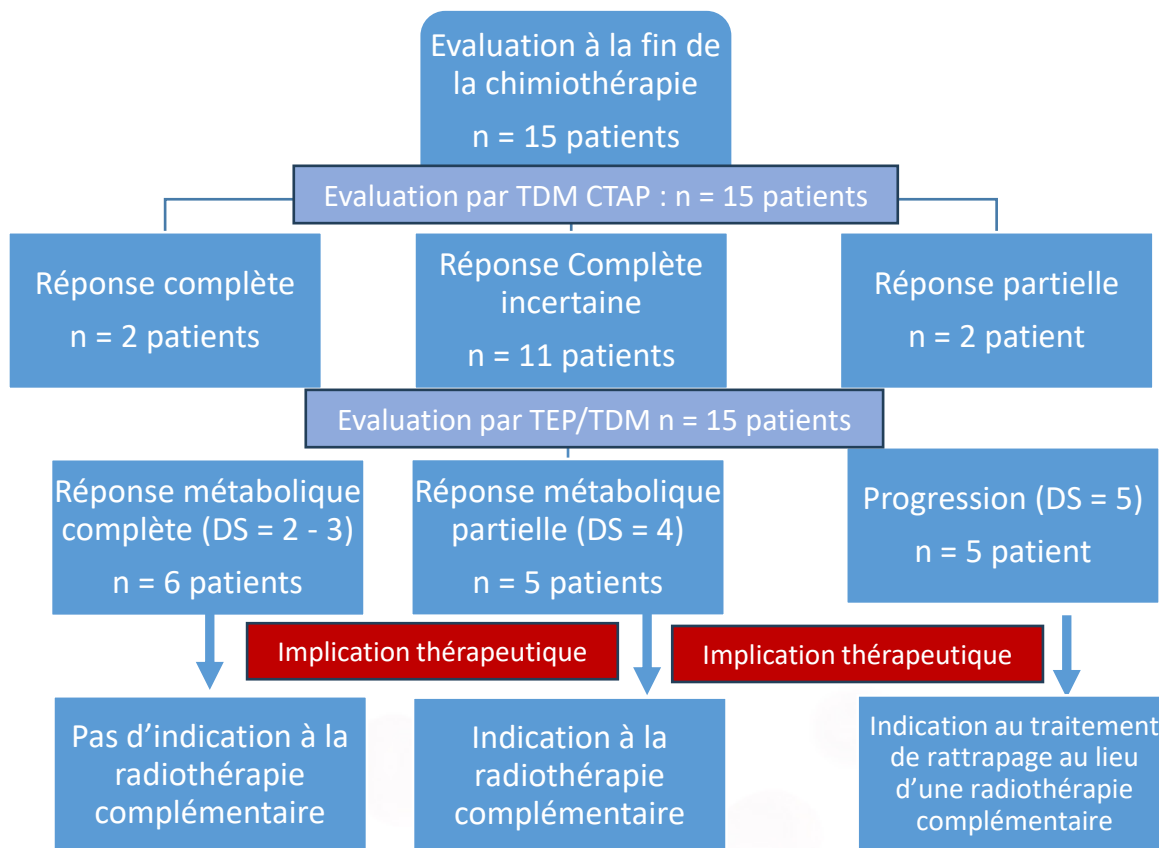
Evaluation à la fin de la chimiothérapie

n = 15 patients

Evaluation par TDM CTAP : n = 15 patients

Réponse complète

n = 2 patients

Réponse Complète incertaine

n = 11 patients

Réponse partielle

n = 2 patient

Evaluation par TEP/TDM n = 15 patients

Réponse métabolique complète (DS = 2 - 3)

n = 6 patients

Réponse métabolique partielle (DS = 4)

n = 5 patients

Progression (DS = 5)

n = 5 patient

Implication thérapeutique

Implication thérapeutique

Pas d'indication à la radiothérapie complémentaire

Indication à la radiothérapie complémentaire

Indication au traitement de rattrapage au lieu d'une radiothérapie complémentaire